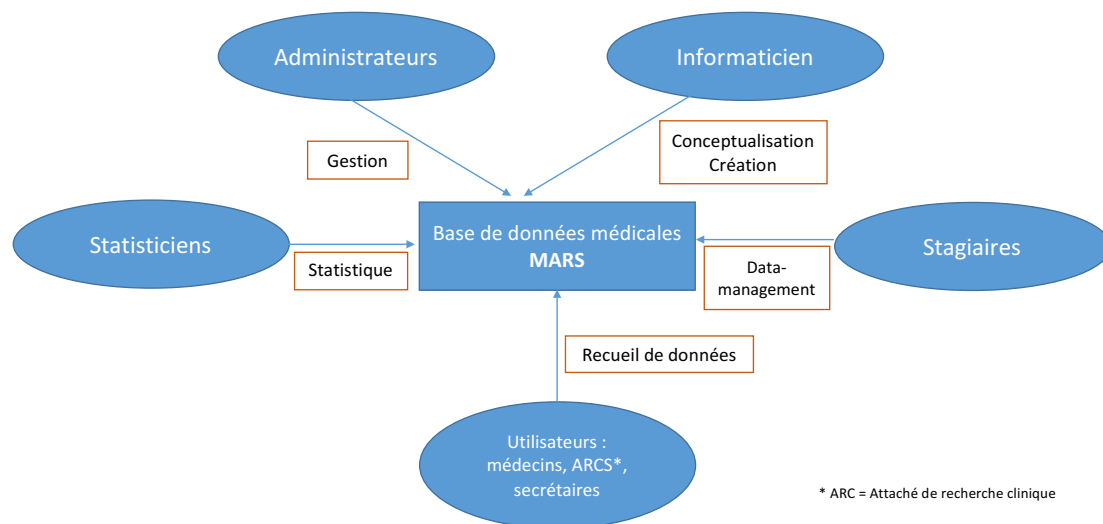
Administrateurs

Informaticien

Gestion

Conceptualisation
Création

Statisticiens

Base de données médicales
**MARS**

Stagiaires

Statistique

Data-management

Recueil de données

Utilisateurs :
médecins, ARCS*,
secrétaires

* ARC = Attaché de recherche clinique